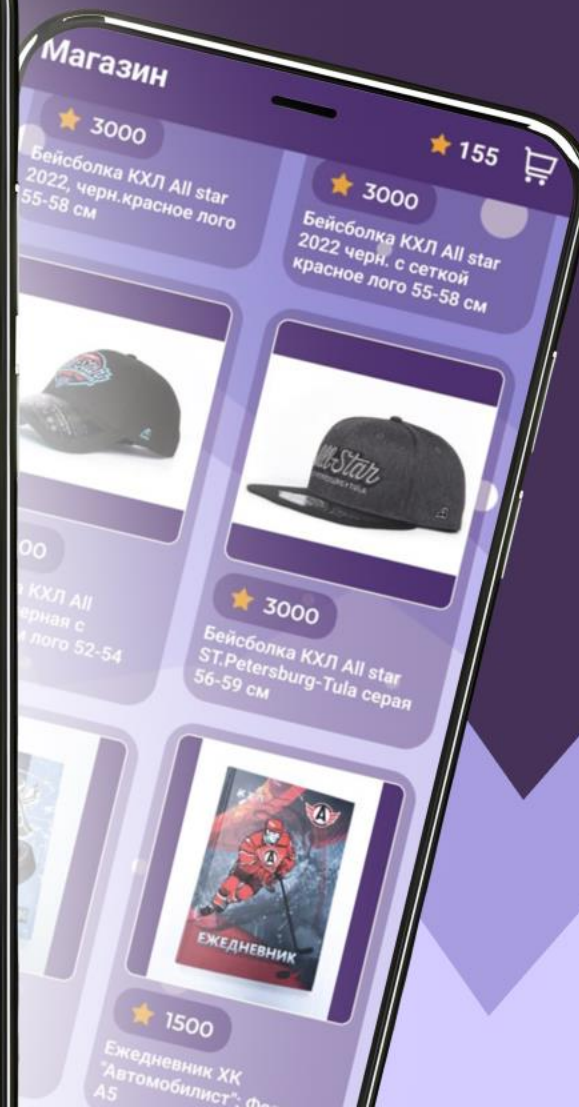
Магазин

155

3000

Бейсболка КХЛ All star 2022, черн.красное лого 55-58 см

3000

Бейсболка КХЛ All star 2022 черн. с сеткой красное лого 55-58 см

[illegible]00

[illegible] КХЛ All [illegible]ерная с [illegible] лого 52-54

All-Star

3000

Бейсболка КХЛ All star ST.Petersburg-Tula серая 56-59 см

ЕЖЕДНЕВНИК

1500

Ежедневник ХК "Автомобилист": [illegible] A5